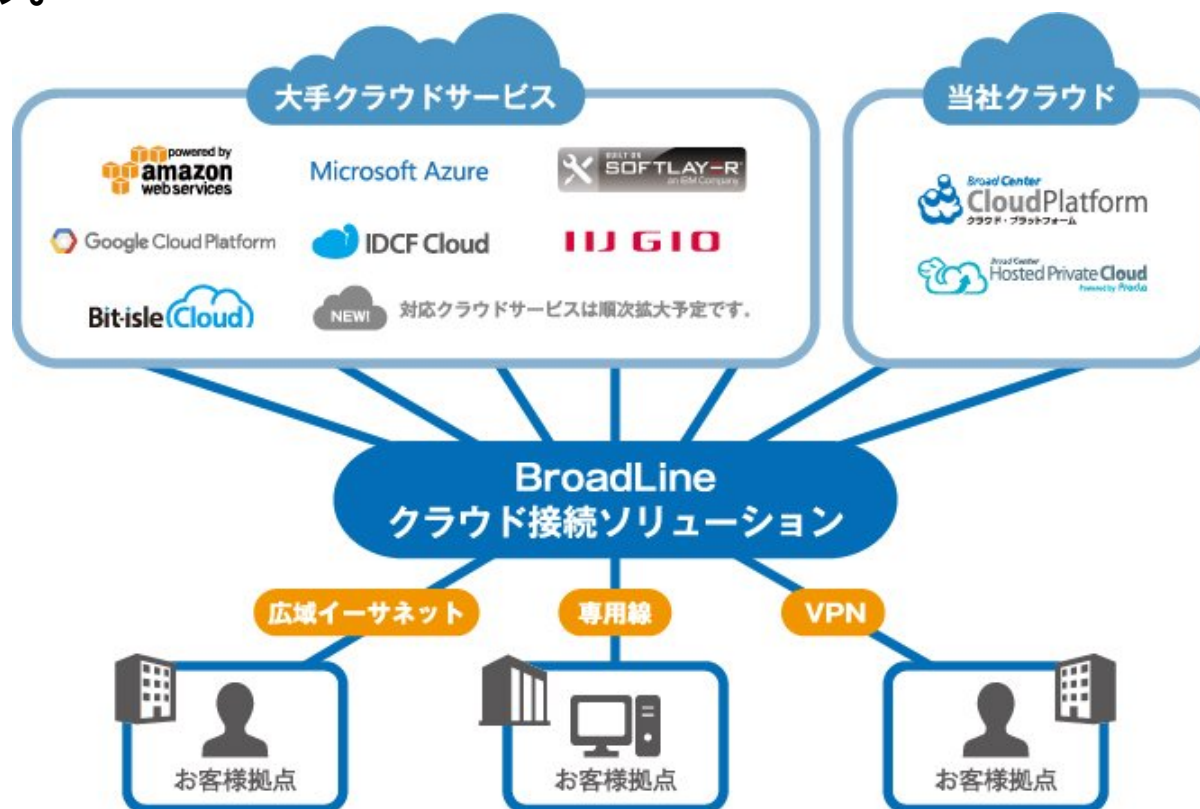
大手クラウドサービス

powered by amazon web services

Microsoft Azure

BUILT ON SOFTLAYER an IBM Company

Google Cloud Platform

IDCF Cloud

IIJ GIO

Bit-isle Cloud

NEW! 対応クラウドサービスは順次拡大予定です。

当社クラウド

Broad Center CloudPlatform クラウド・プラットフォーム

Broad Center Hosted Private Cloud Powered by Prodia

BroadLine クラウド接続ソリューション

広域イーサネット

専用線

VPN

お客様拠点

お客様拠点

お客様拠点